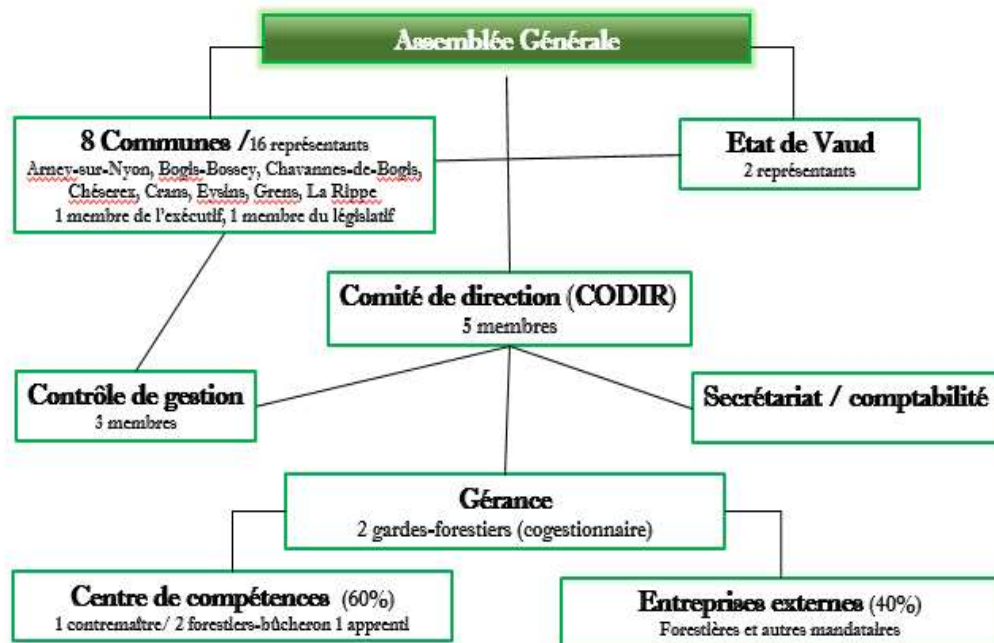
Assemblée Générale

8 Communes /16 représentants
Arnex-sur-Nyon, Bogis-Bossey, Chavannes-de-Bogis, Chéserex, Crans, Eysins, Grens, La Rippe
1 membre de l'exécutif, 1 membre du législatif

Etat de Vaud
2 représentants

Comité de direction (CODIR)
5 membres

Contrôle de gestion
3 membres

Secrétariat / comptabilité

Gérance
2 gardes-forestiers (cogestionnaire)

Centre de compétences (60%)
1 contremaître/ 2 forestiers-bûcheron 1 apprenti

Entreprises externes (40%)
Forestières et autres mandataires